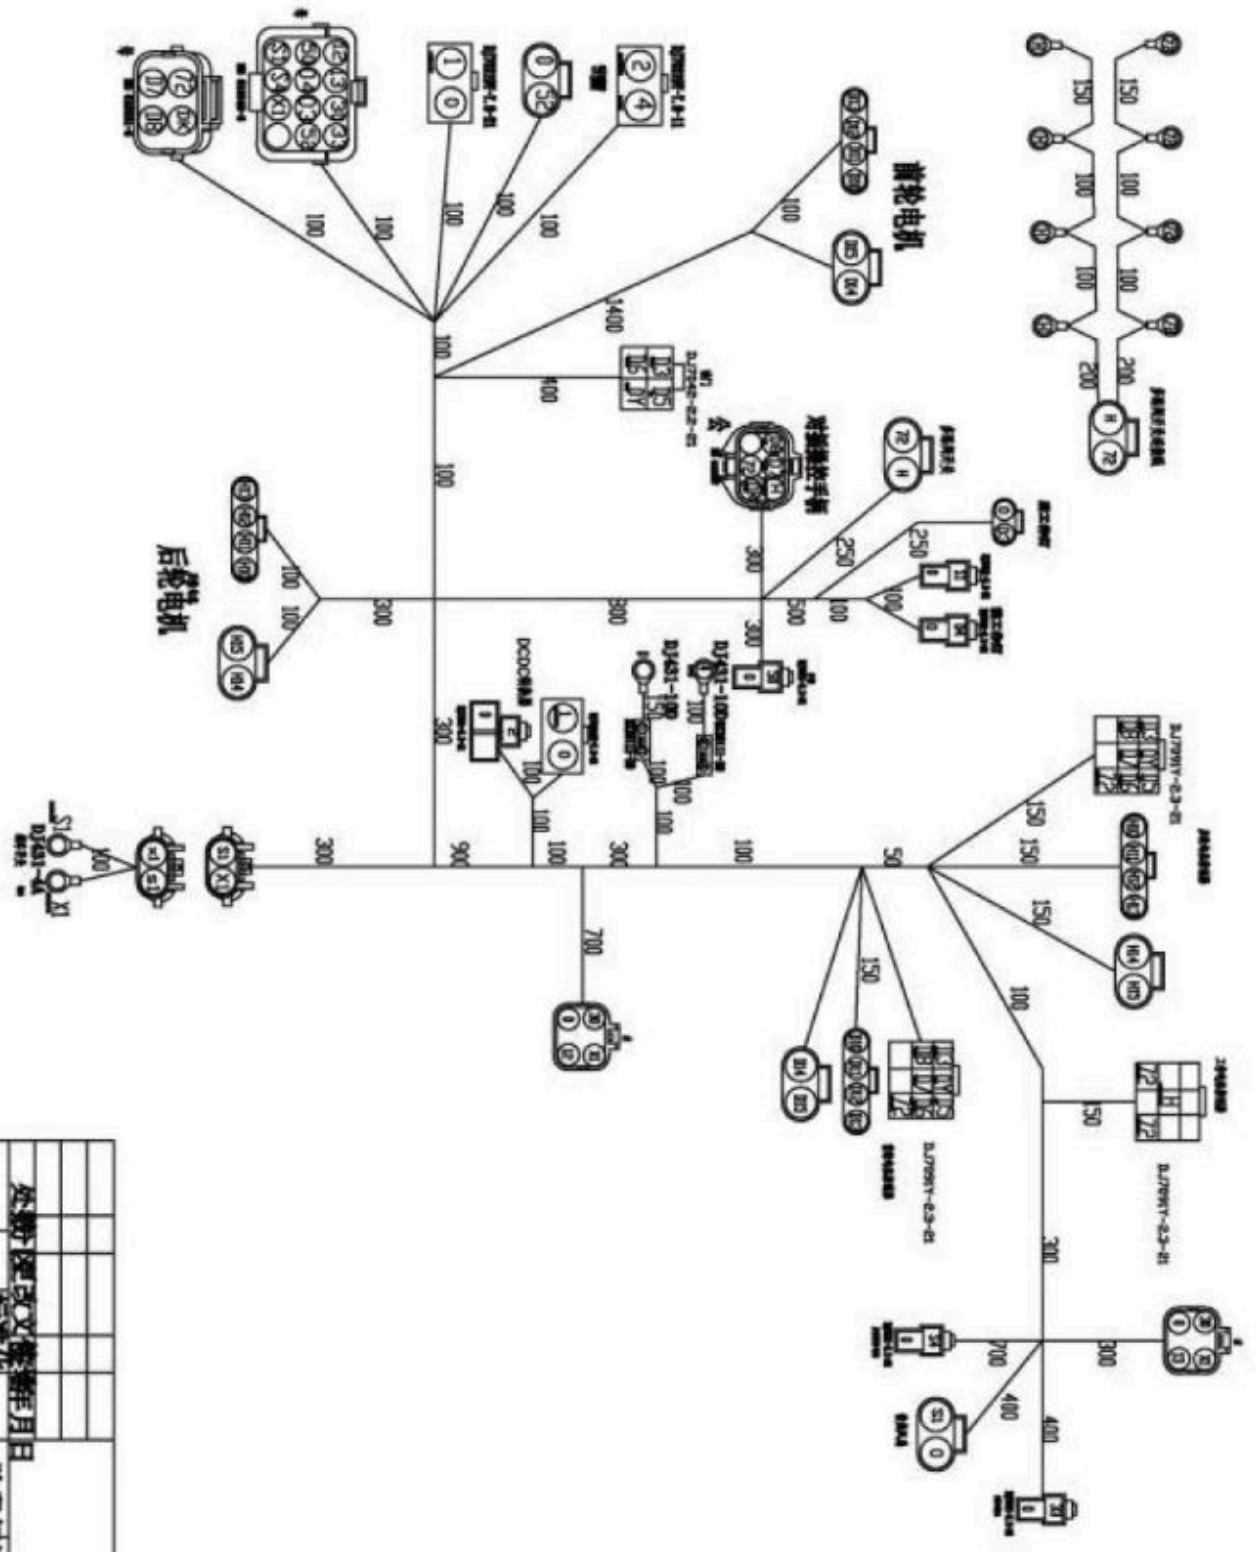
前轮电机
后轮电机
对接整车线束
DCDC转换器
150
150
100
100
100
100
200
200
100
100
100
100
100
100
1400
100
100
100
300
300
250
250
300
300
100
100
100
100
300
300
90
100
100
300
100
100
100
50
150
150
150
150
100
700
150
300
300
700
400
400
DJ7041-6.3-21
DJ7091Y-6.3-21
DJ7091Y-6.3-21
DJ7091Y-6.3-21
DJ431-10B
DJ431-10B
DJ431-4A
S1
X1
标记 处数 更改文件号 签名 年月日